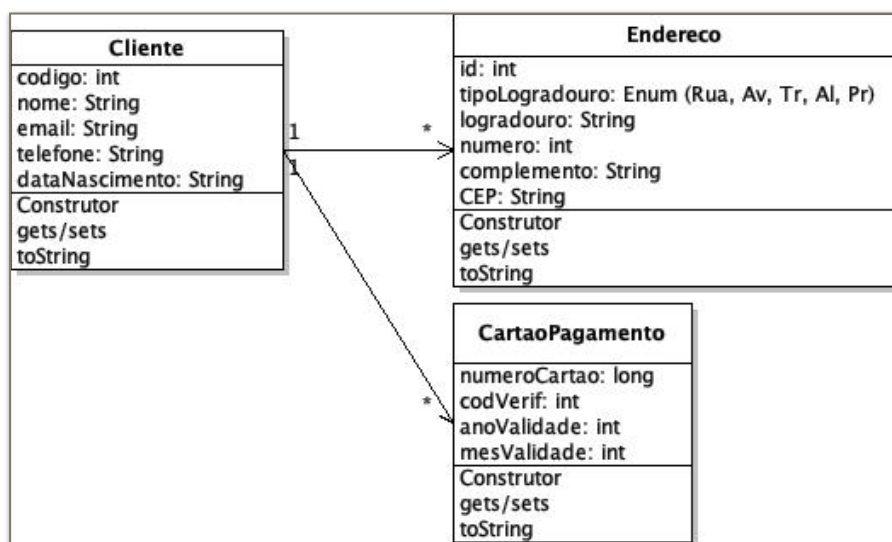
Cliente
codigo: int
nome: String
email: String
telefone: String
dataNascimento: String
Construtor
gets/sets
toString

1
*
1
*

Endereco
id: int
tipoLogradouro: Enum (Rua, Av, Tr, Al, Pr)
logradouro: String
numero: int
complemento: String
CEP: String
Construtor
gets/sets
toString

CartaoPagamento
numeroCartao: long
codVerif: int
anoValidade: int
mesValidade: int
Construtor
gets/sets
toString